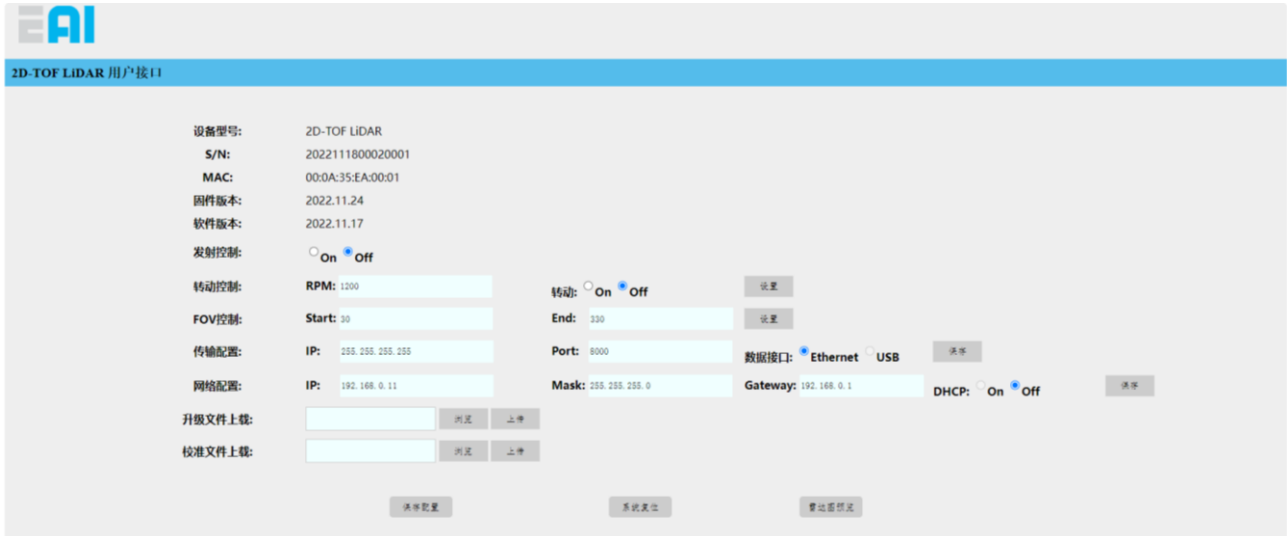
EAI

2D-TOF LiDAR 用户接口

设备型号: 2D-TOF LiDAR
S/N: 2022111800020001
MAC: 00:0A:35:EA:00:01
固件版本: 2022.11.24
软件版本: 2022.11.17
发射控制: On Off
转动控制: RPM: 1200 转动: On Off 设置
FOV控制: Start: 30 End: 330 设置
传输配置: IP: 255.255.255.255 Port: 8000 数据接口: Ethernet USB 保存
网络配置: IP: 192.168.0.11 Mask: 255.255.255.0 Gateway: 192.168.0.1 DHCP: On Off 保存
升级文件上载: 浏览 上传
校准文件上载: 浏览 上传

保存配置 系统复位 雷达图预览